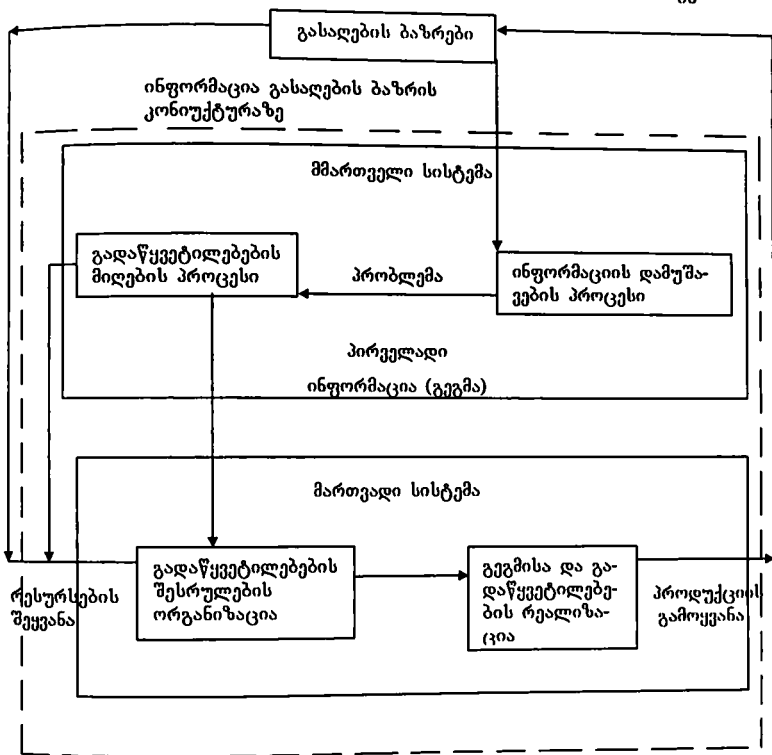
გასაღების ბაზრები

ინფორმაცია გასაღების ბაზრის კონიუქტურაზე

მმართველი სისტემა

გადაწყვეტილებების მიღების პროცესი

პრობლემა

ინფორმაციის დამუშავების პროცესი

პირველადი ინფორმაცია (გეგმა)

მართვადი სისტემა

გადაწყვეტილებების შესრულების ორგანიზაცია

გეგმისა და გადაწყვეტილებების რეალიზაცია

რესურსების შეყვანა

პროდუქციის გამოყვანა